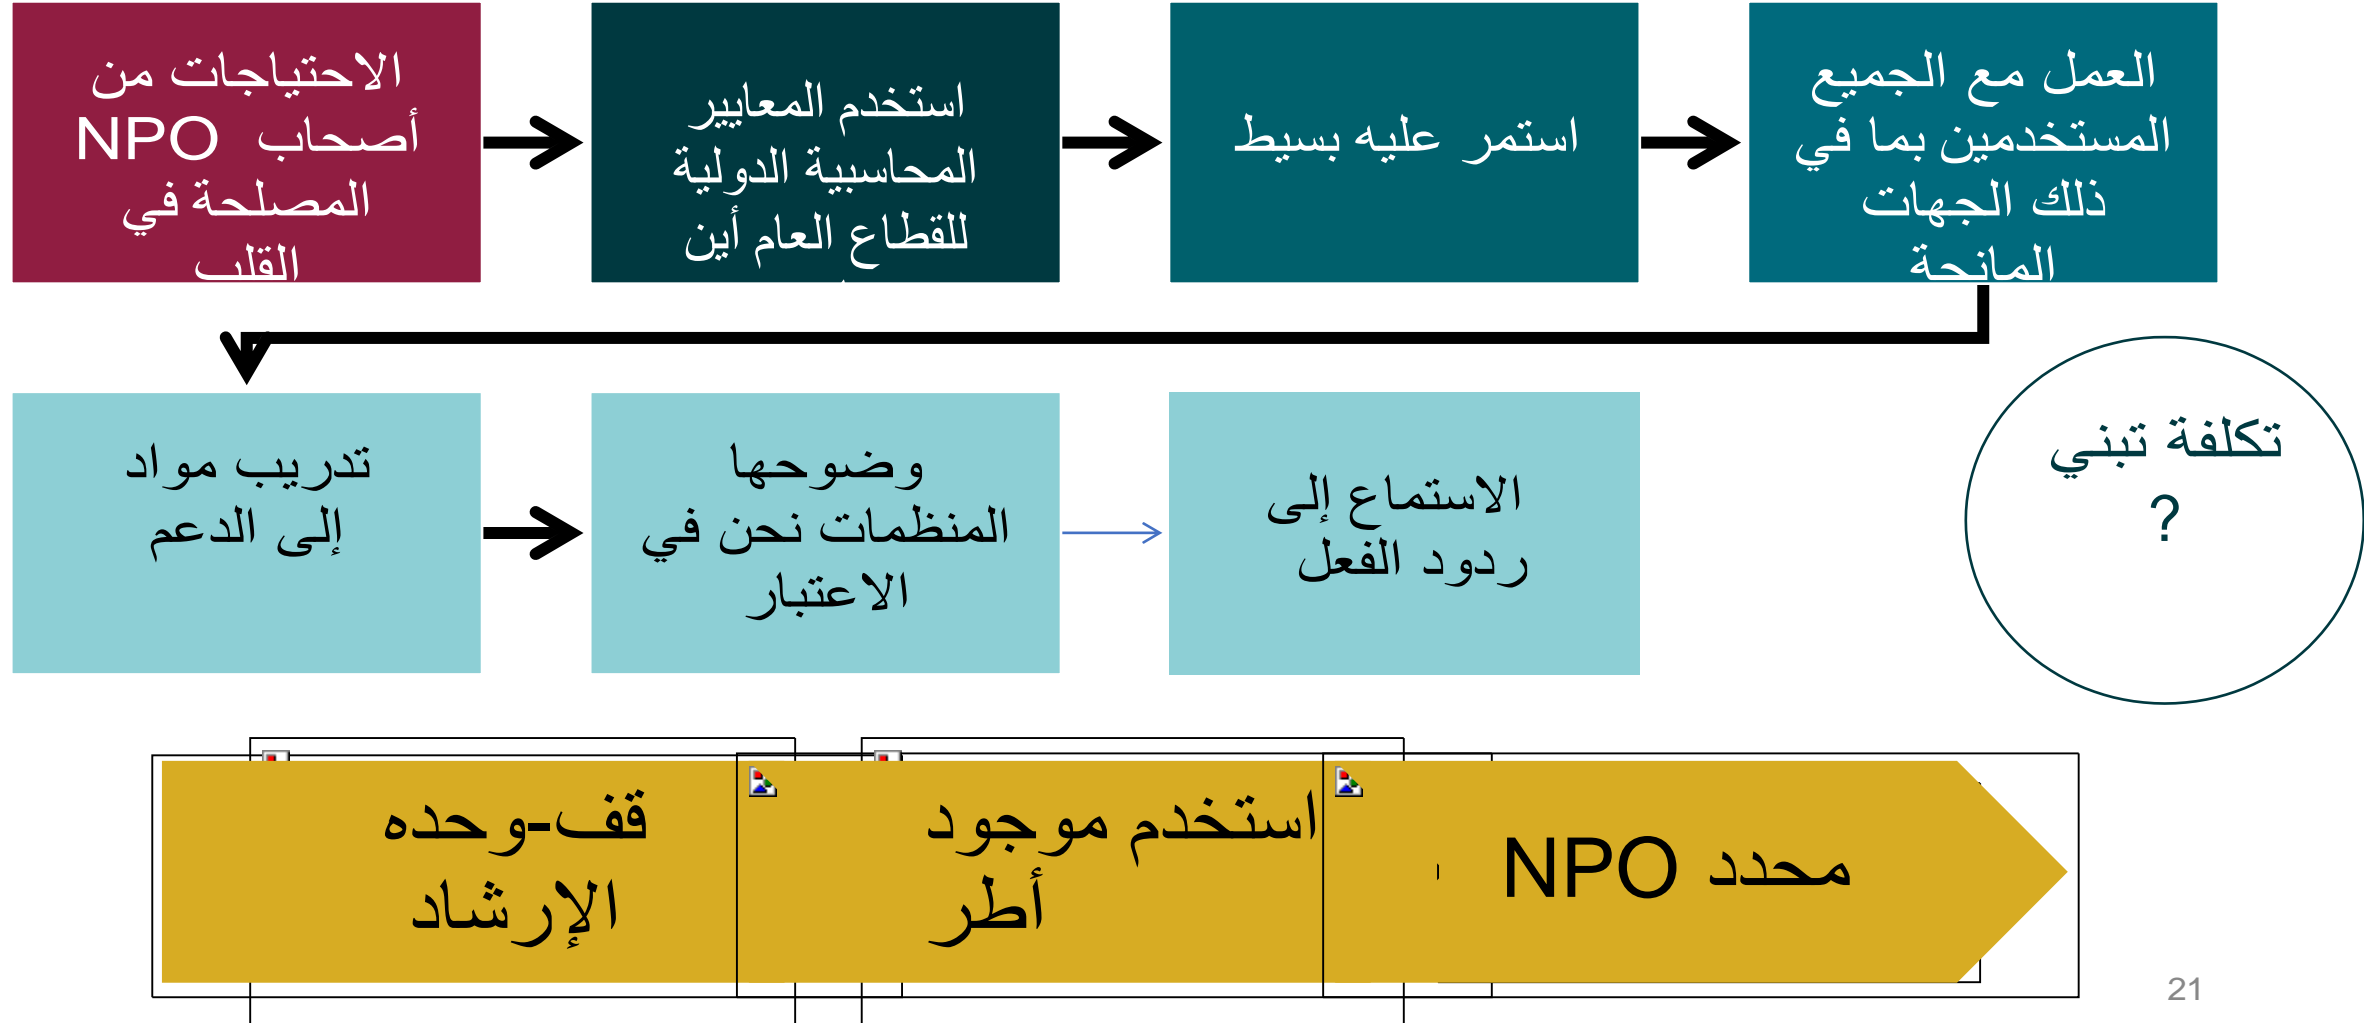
الاحتياجات من أصحاب NPO المصلحة في القلب

استخدم المعايير المحاسبية الدولية للقطاع العام أين

استمر عليه بسيط

العمل مع الجميع المستخدمين بما في ذلك الجهات المانحة

تدريب مواد إلى الدعم

وضوحها المنظمات نحن في الاعتبار

الاستماع إلى ردود الفعل

تكلفة تبني ?

قف-وحده الإرشاد

استخدم موجود أطر

محدد NPO

21